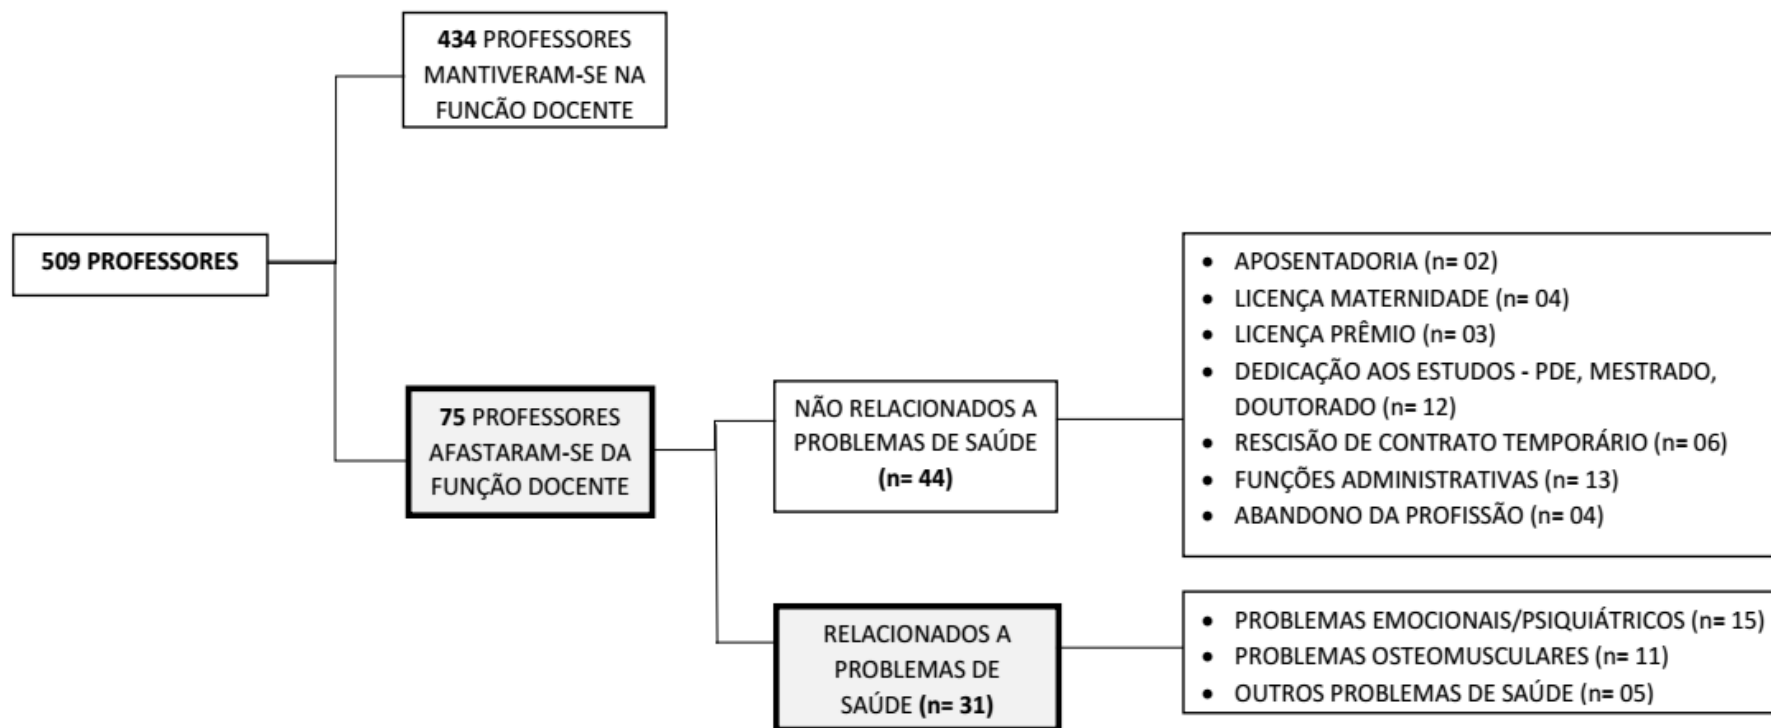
509 PROFESSORES

434 PROFESSORES MANTIVERAM-SE NA FUNCÃO DOCENTE

75 PROFESSORES AFASTARAM-SE DA FUNÇÃO DOCENTE

NÃO RELACIONADOS A PROBLEMAS DE SAÚDE (n= 44)

- APOSENTADORIA (n= 02)
- LICENÇA MATERNIDADE (n= 04)
- LICENÇA PRÊMIO (n= 03)
- DEDICAÇÃO AOS ESTUDOS - PDE, MESTRADO, DOUTORADO (n= 12)
- RESCISÃO DE CONTRATO TEMPORÁRIO (n= 06)
- FUNÇÕES ADMINISTRATIVAS (n= 13)
- ABANDONO DA PROFISSÃO (n= 04)

RELACIONADOS A PROBLEMAS DE SAÚDE (n= 31)

- PROBLEMAS EMOCIONAIS/PSIQUIÁTRICOS (n= 15)
- PROBLEMAS OSTEOMUSCULARES (n= 11)
- OUTROS PROBLEMAS DE SAÚDE (n= 05)